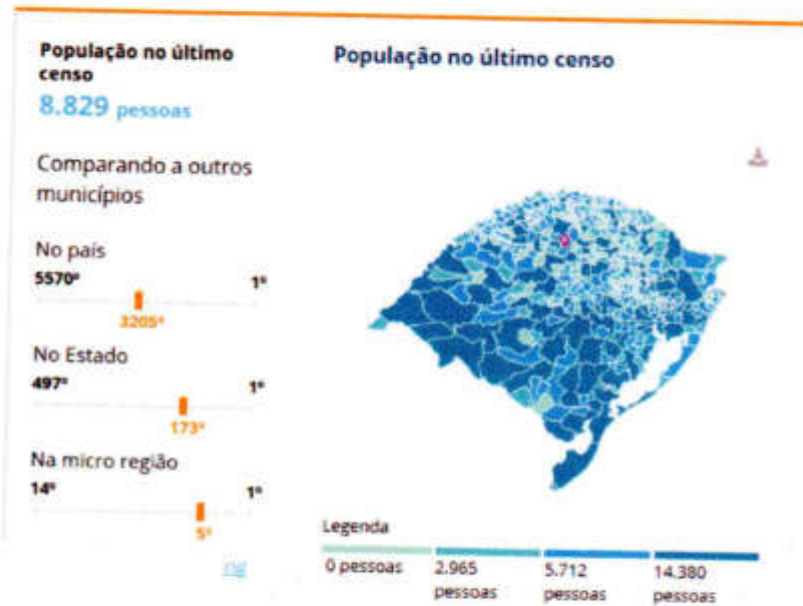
População no último censo
8.829 pessoas

Comparando a outros municípios

No país
5570º
1º
3205º

No Estado
497º
1º
173º

Na micro região
14º
1º
5º

População no último censo

Legenda
0 pessoas
2.965 pessoas
5.712 pessoas
14.380 pessoas